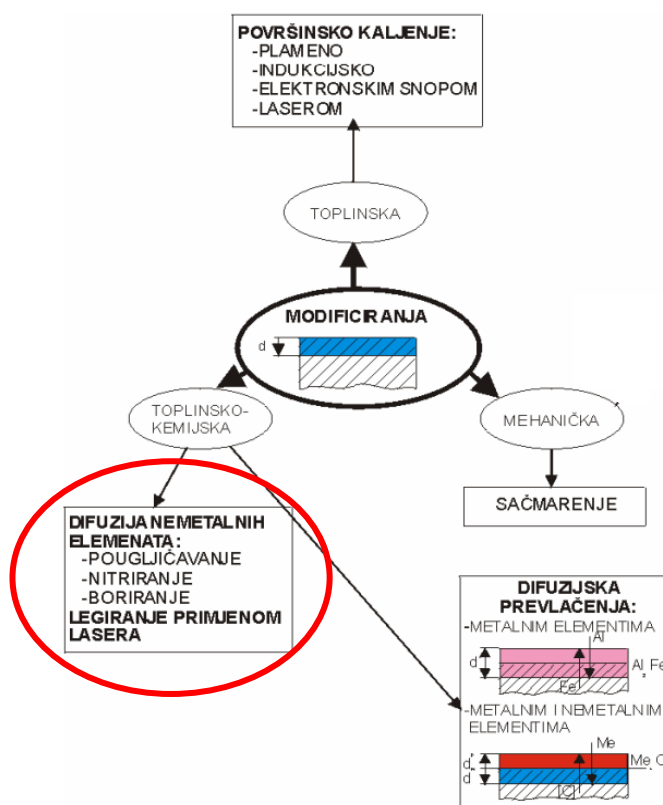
POVRŠINSKO KALJENJE:
-PLAMENO
-INDUKCIJSKO
-ELEKTRONSKIM SNOPOM
-LASEROM

TOPLINSKA

MODIFICIRANJA

d

TOPLINSKO-KEMIJSKA

MEHANIČKA

SAČMARENJE

DIFUZIJA NEMETALNIH ELEMENATA:
-POUGLJIČAVANJE
-NITRIRANJE
-BORIRANJE
LEGIRANJE PRIMJENOM LASERA

DIFUZIJSKA PREVLAČENJA:
-METALNIM ELEMENTIMA
Al
d
$Al_xFe$
Fe
-METALNIM I NEMETALNIM ELEMENTIMA
Me
$d_s$
Me C
d
[C]